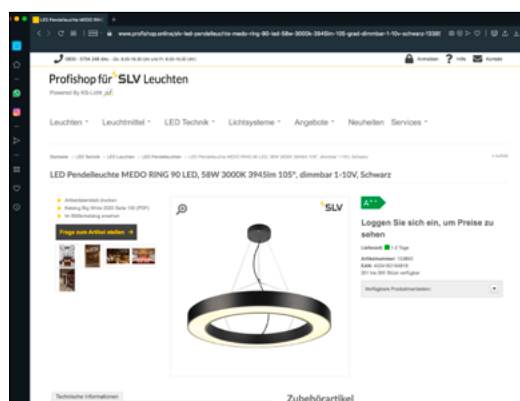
LED Pendelleuchte MEDO RIN

www.profishop.online/slv-led-pendelleuchte-medo-ring-90-led-58w-3000k-3945lm-105-grad-dimmbar-1-10v-schwarz-13380

0800 - 5754 248 (Mo. - Do. 8.00-16.30 Uhr und Fr. 8.00-15.00 Uhr)

Anmelden Hilfe Kontakt

Profishop für SLV Leuchten

Powered By KS-Licht

Leuchten Leuchtmittel LED Technik Lichtsysteme Angebote Neuheiten Services

Startseite › LED Technik › LED Leuchten › LED Pendelleuchten › LED Pendelleuchte MEDO RING 90 LED, 58W 3000K 3945lm 105°, dimmbar 1-10V, Schwarz

« zurück

LED Pendelleuchte MEDO RING 90 LED, 58W 3000K 3945lm 105°, dimmbar 1-10V, Schwarz

Artikeldatenblatt drucken
Katalog Big White 2020 Seite 100 (PDF)
Im Bilderkatalog ansehen

Frage zum Artikel stellen

SLV

A++

Loggen Sie sich ein, um Preise zu sehen

Lieferzeit: 1-2 Tage

Artikelnummer: 133850
EAN: 4024163164819
201 bis 500 Stück verfügbar

Verfügbare Produktvarianten

Technische Informationen

Zubehörartikel